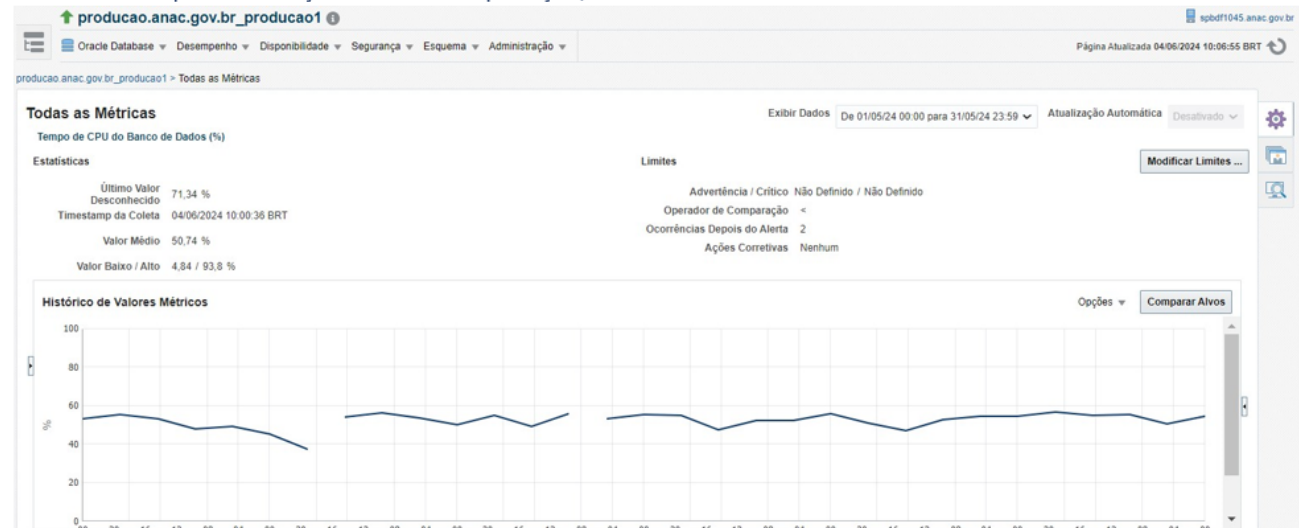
producao.anac.gov.br_producao1

spbdf1045.anac.gov.br

Oracle Database ▾ Desempenho ▾ Disponibilidade ▾ Segurança ▾ Esquema ▾ Administração ▾

Página Atualizada 04/06/2024 10:06:55 BRT

producao.anac.gov.br_producao1 > Todas as Métricas

Todas as Métricas

Exibir Dados De 01/05/24 00:00 para 31/05/24 23:59 Atualização Automática Desativado

Tempo de CPU do Banco de Dados (%)

Estatísticas

Último Valor Desconhecido 71,34 %
Timestamp da Coleta 04/06/2024 10:00:36 BRT
Valor Médio 50,74 %
Valor Baixo / Alto 4,84 / 93,8 %

Limites

Modificar Limites ...

Advertência / Crítico Não Definido / Não Definido
Operador de Comparação <
Ocorrências Depois do Alerta 2
Ações Corretivas Nenhum

Histórico de Valores Métricos

Opções ▾ Comparar Alvos

100
80
60
%
40
20
0